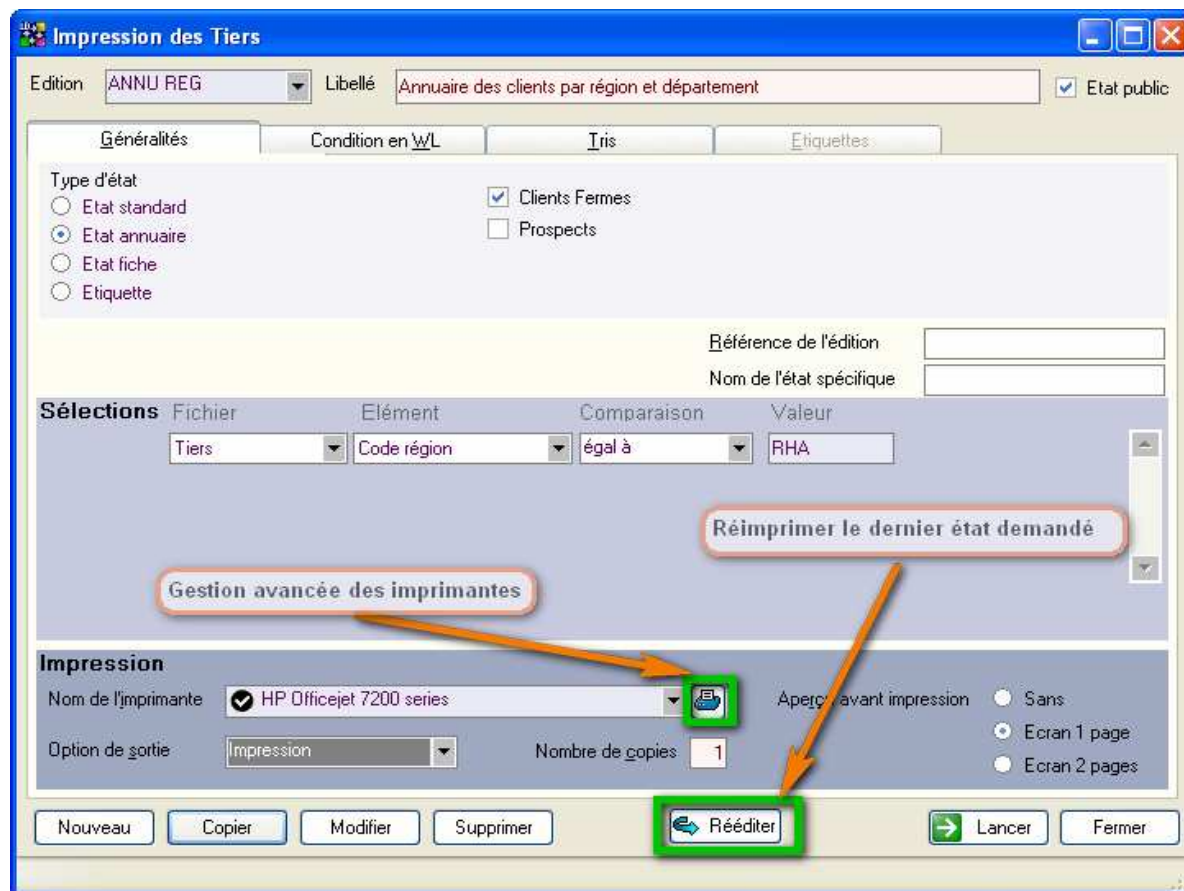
Impression des Tiers

Edition ANNU REG Libellé Annuaire des clients par région et département Etat public

Généralités | Condition en WL | Tris | Etiquettes

Type d'état
Etat standard
Etat annuaire
Etat fiche
Etiquette

Clients Fermes
Prospects

Référence de l'édition
Nom de l'état spécifique

Sélections Fichier Elément Comparaison Valeur
Tiers Code région égal à RHA

Réimprimer le dernier état demandé

Gestion avancée des imprimantes

Impression
Nom de l'imprimante HP Officejet 7200 series
Aperçu avant impression Sans
Ecran 1 page
Ecran 2 pages
Option de sortie Impression
Nombre de copies 1

Nouveau Copier Modifier Supprimer Rééditer Lancer Fermer